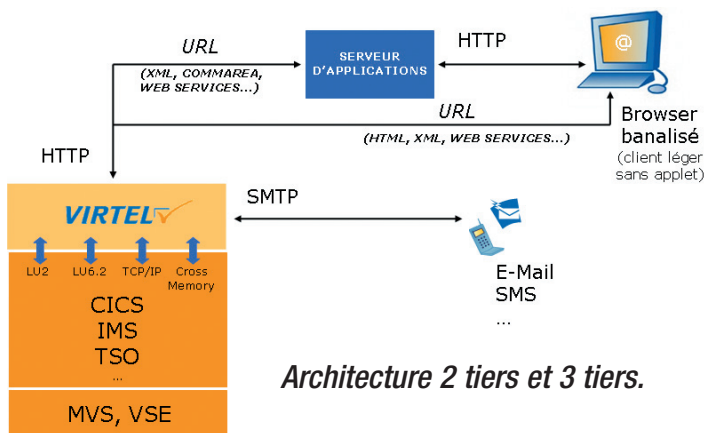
URL
(XML, COMMAREA, WEB SERVICES...)

SERVEUR D'APPLICATIONS

HTTP

@

URL
(HTML, XML, WEB SERVICES...)

Browser banalisé
(client léger sans applet)

HTTP

VIRTEL

SMTP

LU2
LU6.2
TCP/IP
Cross Memory

E-Mail
SMS
...

CICS
IMS
TSO
...

Architecture 2 tiers et 3 tiers.

MVS, VSE